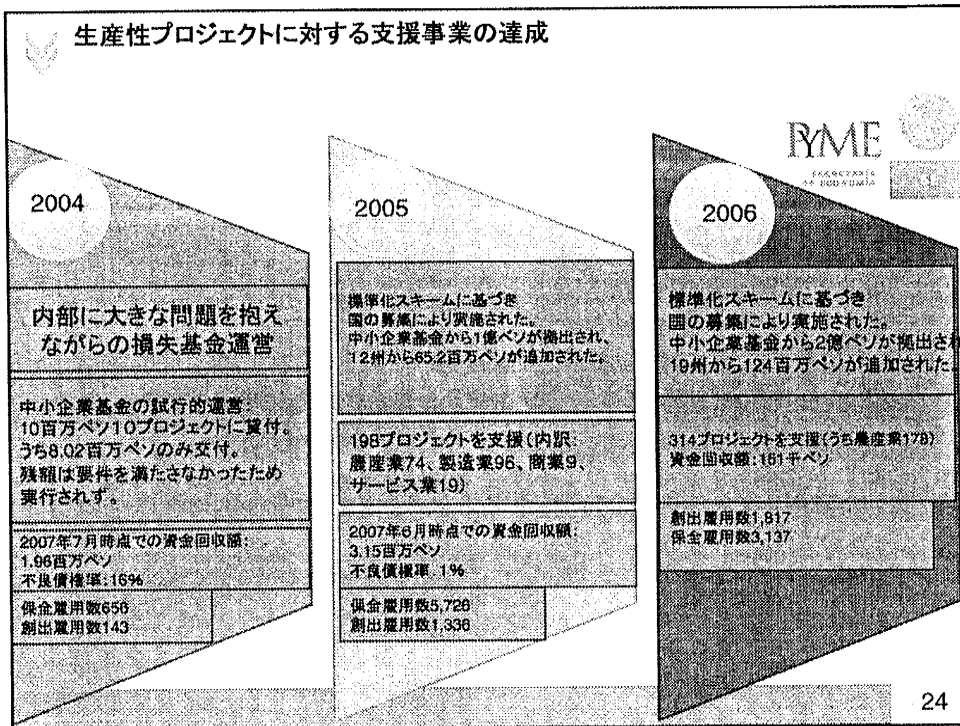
生産性プロジェクトに対する支援事業の達成

PYME

2004

内部に大きな問題を抱えながらの損失基金運営

中小企業基金の試行的運営：10百万ペソ10プロジェクトに貸付。うち8.02百万ペソのみ交付。残額は要件を満たさなかったため実行されず。

2007年7月時点での資金回収額：1.96百万ペソ
不良債権率：16%

保全雇用数656
創出雇用数143

2005

標準化スキームに基づき国の募集により実施された。中小企業基金から1億ペソが拠出され、12州から65.2百万ペソが追加された。

198プロジェクトを支援（内訳：農産業74、製造業96、商業9、サービス業19）

2007年6月時点での資金回収額：3.15百万ペソ
不良債権率 1%

保全雇用数5,726
創出雇用数1,336

2006

標準化スキームに基づき国の募集により実施された。中小企業基金から2億ペソが拠出され、19州から124百万ペソが追加された。

314プロジェクトを支援（うち農産業178）
資金回収額：161千ペソ

創出雇用数1,817
保全雇用数3,137

24